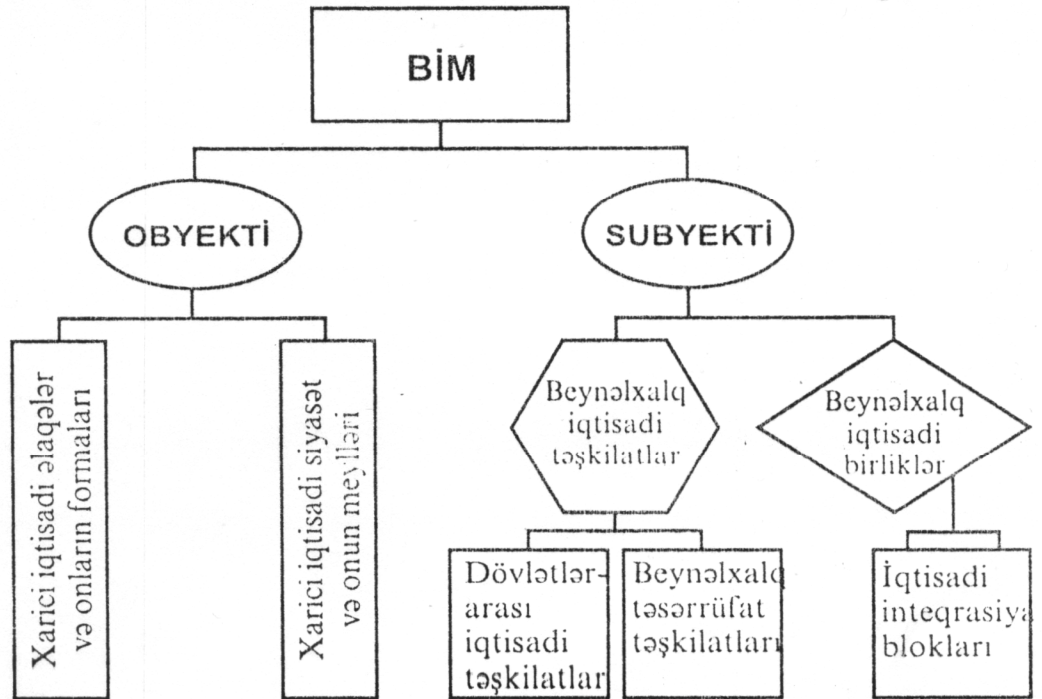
BİM

OBYEKTİ

SUBYEKTİ

Xarici iqtisadi əlaqələr və onların formaları

Xarici iqtisadi siyasət və onun meylləri

Beynəlxalq iqtisadi təşkilatlar

Beynəlxalq iqtisadi birliklər

Dövlətlərarası iqtisadi təşkilatlar

Beynəlxalq təsərrüfat təşkilatları

İqtisadi inteqrasiya blokları